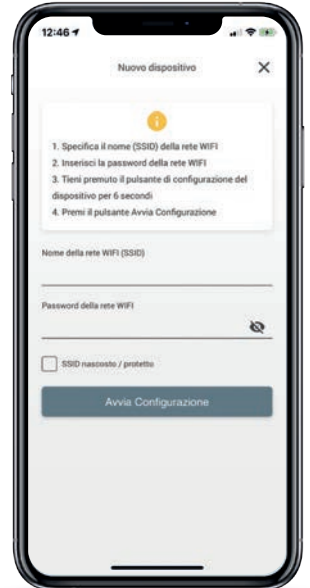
12:46

Nuovo dispositivo

1. Specifica il nome (SSID) della rete WIFI
2. Inserisci la password della rete WIFI
3. Tieni premuto il pulsante di configurazione del dispositivo per 6 secondi
4. Premi il pulsante Avvia Configurazione

Nome della rete WIFI (SSID)

Password della rete WIFI

SSID nascosto / protetto

Avvia Configurazione